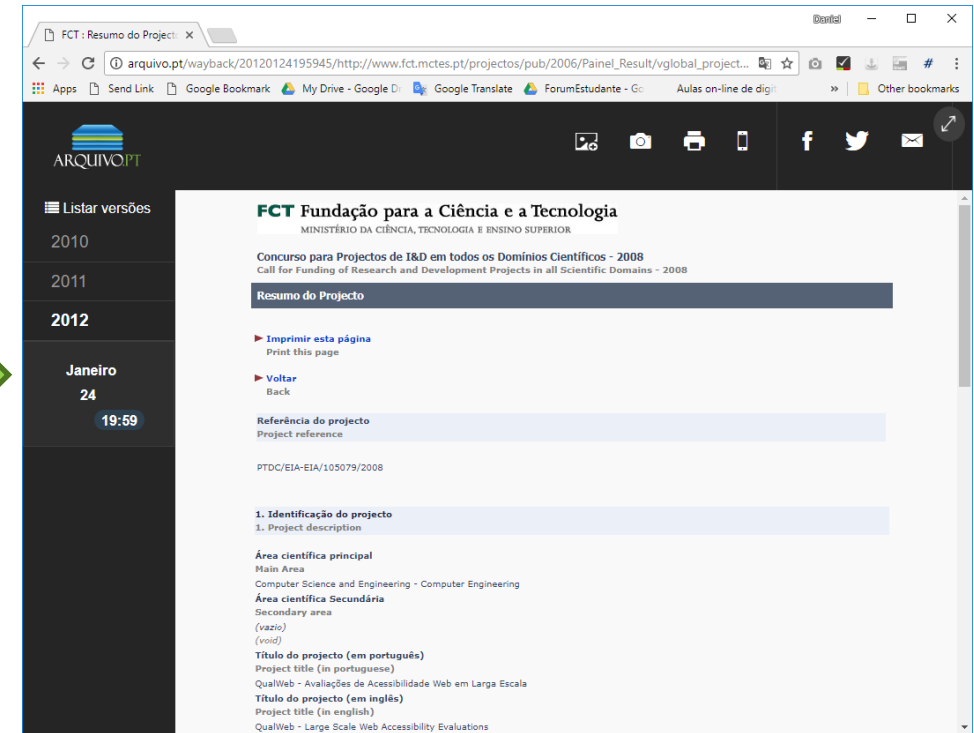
FCT : Resumo do Project ×

Daniel

arquivo.pt/wayback/20120124195945/http://www.fct.mctes.pt/projectos/pub/2006/Painel_Result/vglobal_project...

Apps Send Link Google Bookmark My Drive - Google Dr Google Translate ForumEstudante - Gc Aulas on-line de digi » Other bookmarks

ARQUIVO.PT

Listar versões
2010
2011
2012
Janeiro
24
19:59

FCT Fundação para a Ciência e a Tecnologia
MINISTÉRIO DA CIÊNCIA, TECNOLOGIA E ENSINO SUPERIOR

Concurso para Projectos de I&D em todos os Domínios Científicos - 2008
Call for Funding of Research and Development Projects in all Scientific Domains - 2008

Resumo do Projecto

Imprimir esta página
Print this page

Voltar
Back

Referência do projecto
Project reference

PTDC/EIA-EIA/105079/2008

1. Identificação do projecto
1. Project description

Área científica principal
Main Area
Computer Science and Engineering - Computer Engineering
Área científica Secundária
Secondary area
(vazio)
(void)
Título do projecto (em português)
Project title (in portuguese)
QualWeb - Avaliações de Acessibilidade Web em Larga Escala
Título do projecto (em inglês)
Project title (in english)
QualWeb - Large Scale Web Accessibility Evaluations